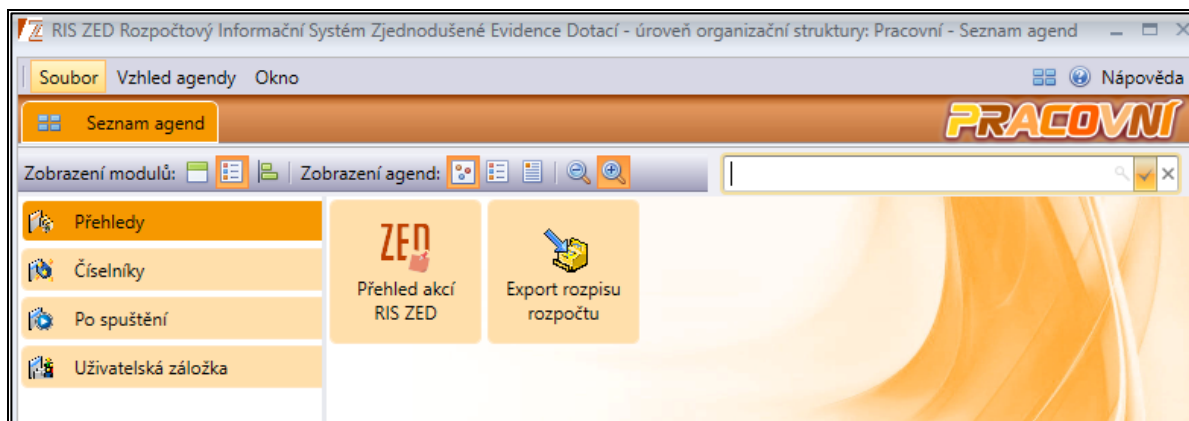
RIS ZED Rozpočtový Informační Systém Zjednodušené Evidence Dotací - úroveň organizační struktury: Pracovní - Seznam agend

Soubor Vzhled agendy Okno

Nápověda

Seznam agend

PRACOVNÍ

Zobrazení modulů: Zobrazení agend:

Přehledy

Číselníky

Po spuštění

Uživatelská záložka

ZED

Přehled akcí RIS ZED

Export rozpisu rozpočtu